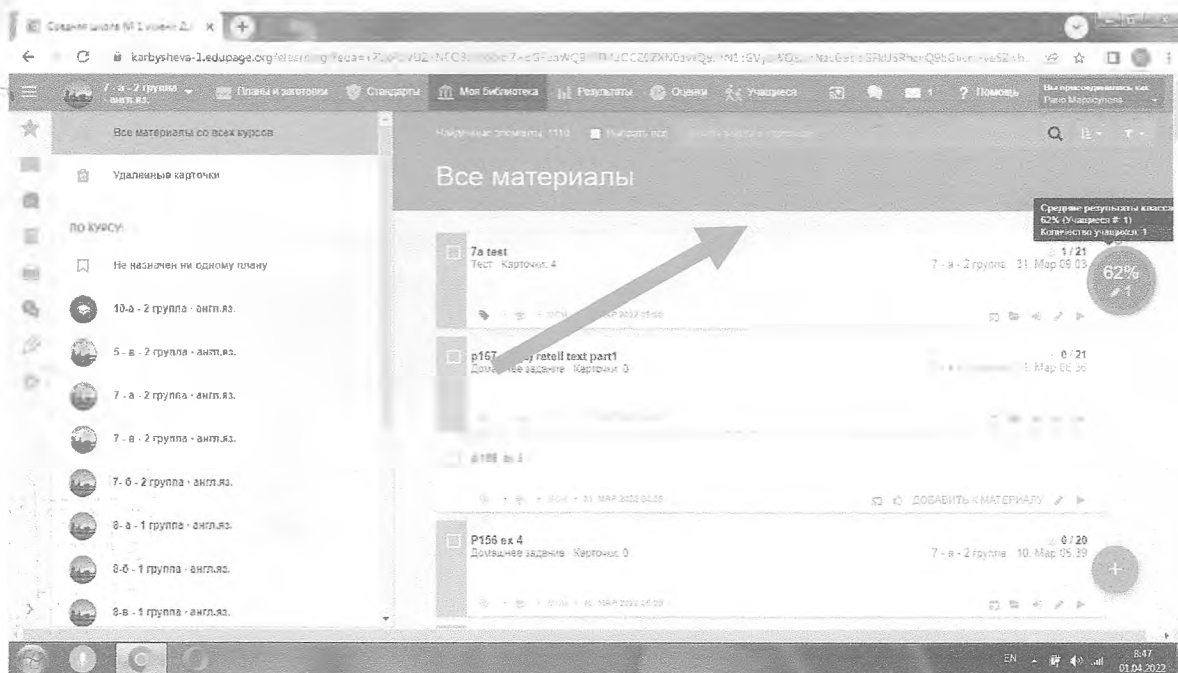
Средняя школа № 1 имени Д.И. ×

karbysheva-1.edupage.org/elearning/?eqa=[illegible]

7 - а - 2 группа - англ.яз.
Планы и заготовки
Стандарты
Моя библиотека
Результаты
Оценки
Учащиеся
1
? Помощь
Вы присоединились как Рано Марасулова

Все материалы со всех курсов
Удаленные карточки
ПО КУРСУ:
Не назначен ни одному плану
10-а - 2 группа - англ.яз.
5 - в - 2 группа - англ.яз.
7 - а - 2 группа - англ.яз.
7 - в - 2 группа - англ.яз.
7- б - 2 группа - англ.яз.
8- а - 1 группа - англ.яз.
8-б - 1 группа - англ.яз.
8-в - 1 группа - англ.яз.

Найденные элементы: 1110
Выбрать все

Все материалы

Средние результаты класса: 62% (Учащиеся #: 1)
Количество учащихся: 1

7a test
Тест Карточки: 4
1 / 21
7 - в - 2 группа 31. Мар 09:03
62%
1

p167 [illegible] retell text part1
Домашнее задание Карточки: 0
0 / 21
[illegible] Мар 08:56

p188 ex 3
31. МАР 2022 04:28
ДОБАВИТЬ К МАТЕРИАЛУ

P156 ex 4
Домашнее задание Карточки: 0
0 / 20
7 - в - 2 группа 10. Мар 05:39

EN
8:47
01.04.2022